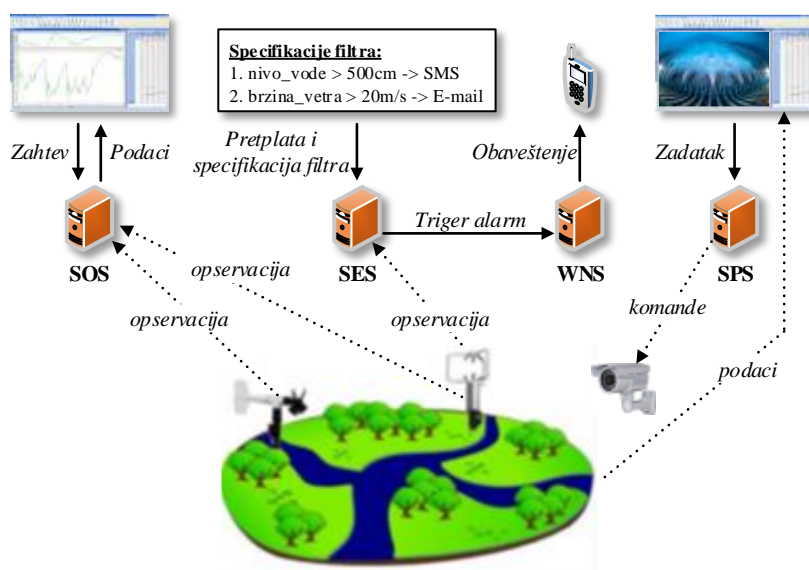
Specifikacije filtra:
1. nivo_vode > 500cm -> SMS
2. brzina_vetra > 20m/s -> E-mail

Zahtev
Podaci
Pretplata i specifikacija filtra
Obaveštenje
Zadatak

SOS
SES
Triger alarm
WNS
SPS

opservacija
opservacija
opservacija
komande
podaci